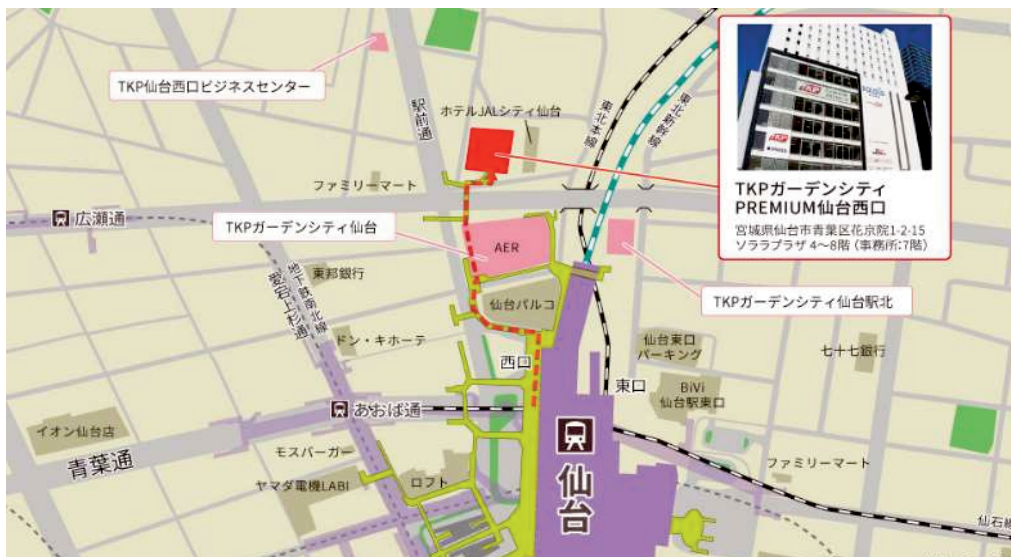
TKP仙台西口ビジネスセンター

ホテルJALシティ仙台

駅前通

東北本線

東北新幹線

TKPガーデンシティ
PREMIUM仙台西口
宮城県仙台市青葉区花京院1-2-15
ソララプラザ 4～8階（事務所:7階）

ファミリーマート

広瀬通

TKPガーデンシティ仙台

AER

東邦銀行

地下鉄南北線

愛宕上杉通

仙台パルコ

TKPガーデンシティ仙台駅北

ドン・キホーテ

西口

仙台東口パーキング

七十七銀行

東口

BiVi
仙台駅東口

あおば通

イオン仙台店

モスバーガー

青葉通

ヤマダ電機LABI

ロフト

仙台

ファミリーマート

仙石線